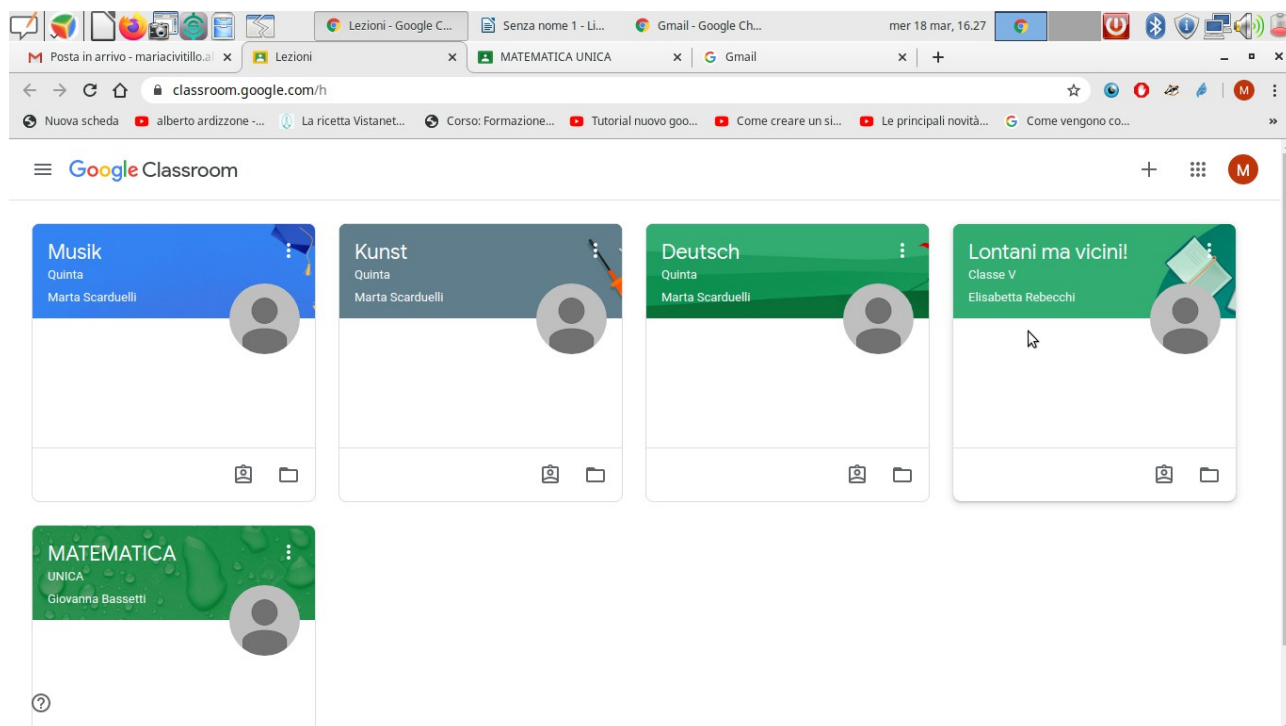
Lezioni - Google C... Senza nome 1 - Li... Gmail - Google Ch... mer 18 mar, 16.27

Posta in arrivo - mariacivitillo.a × Lezioni × MATEMATICA UNICA × Gmail × +

classroom.google.com/h

Nuova scheda alberto ardizzone -... La ricetta Vistanet... Corso: Formazione... Tutorial nuovo goo... Come creare un si... Le principali novità... Come vengono co... »

Google Classroom

M

Musik
Quinta
Marta Scarduelli

Kunst
Quinta
Marta Scarduelli

Deutsch
Quinta
Marta Scarduelli

Lontani ma vicini!
Classe V
Elisabetta Rebecchi

MATEMATICA
UNICA
Giovanna Bassetti

?